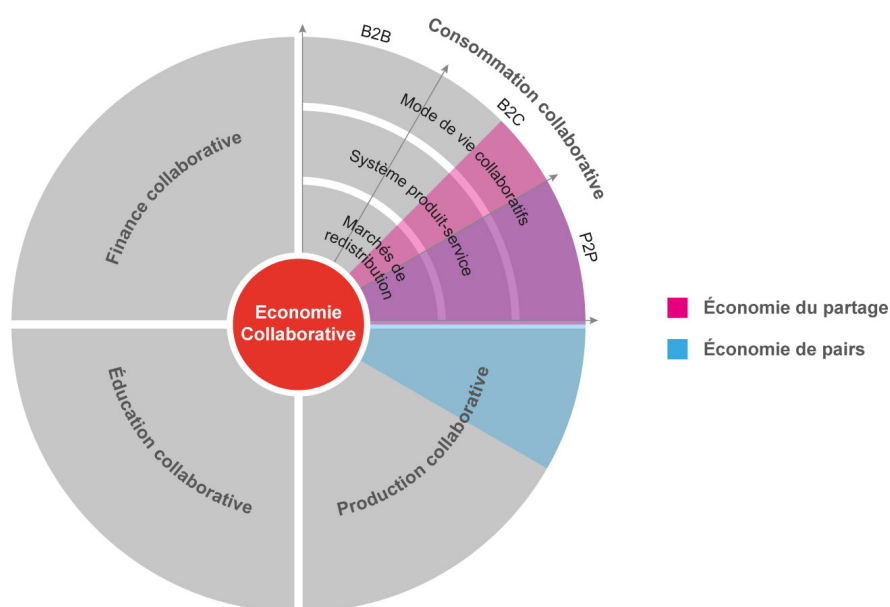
B2B

Consommation collaborative

B2C

P2P

Mode de vie collaboratifs

Système produit-service

Marchés de redistribution

Finance collaborative

Economie Collaborative

Éducation collaborative

Production collaborative

Économie du partage

Économie de pairs